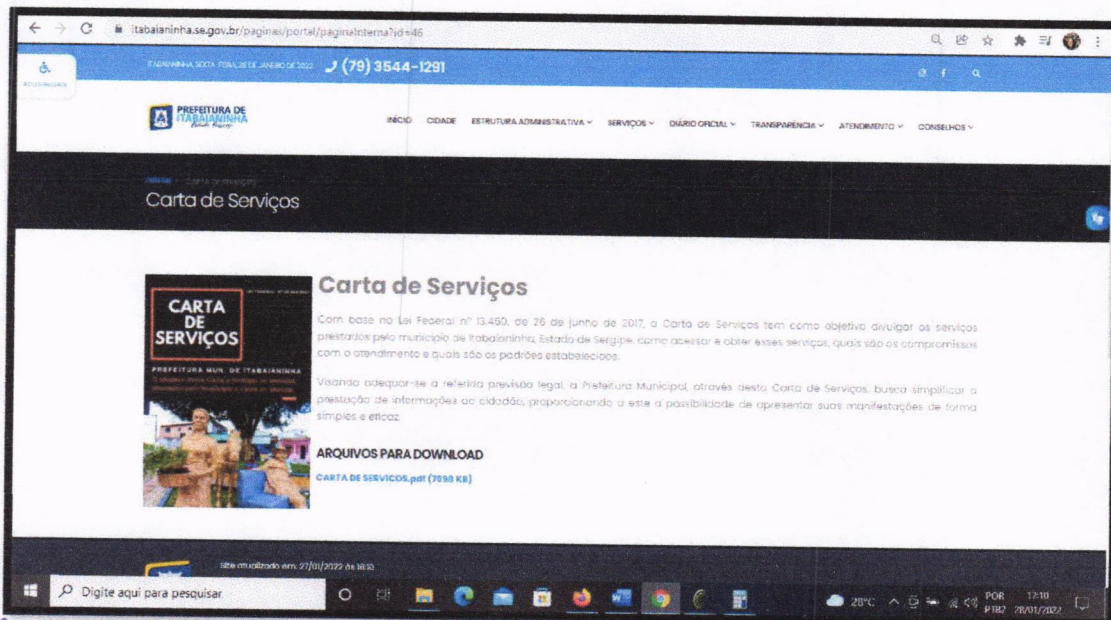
itabaianinha.se.gov.br/paginas/portal/paginaInterna?id=46

ACESSIBILIDADE

ITABAIANINHA, SEXTA-FEIRA, 28 DE JANEIRO DE 2022 (79) 3544-1291

PREFEITURA DE ITABAIANINHA

INÍCIO CIDADE ESTRUTURA ADMINISTRATIVA SERVIÇOS DIÁRIO OFICIAL TRANSPARÊNCIA ATENDIMENTO CONSELHOS

Início / Carta de Serviços

Carta de Serviços

CARTA DE SERVIÇOS

PREFEITURA MUN. DE ITABAIANINHA

Carta de Serviços

Com base na Lei Federal nº 13.450, de 26 de junho de 2017, a Carta de Serviços tem como objetivo divulgar os serviços prestados pelo município de Itabaianinha, Estado de Sergipe, como acessar e obter esses serviços, quais são os compromissos com o atendimento e quais são os padrões estabelecidos.

Visando adequar-se a referida previsão legal, a Prefeitura Municipal, através desta Carta de Serviços, busca simplificar a prestação de informações ao cidadão, proporcionando a este a possibilidade de apresentar suas manifestações de forma simples e eficaz.

ARQUIVOS PARA DOWNLOAD

CARTA DE SERVICOS.pdf (7898 KB)

Site atualizado em: 27/01/2022 às 18:53

Digite aqui para pesquisar

28°C POR PTB2 17:10 28/01/2022